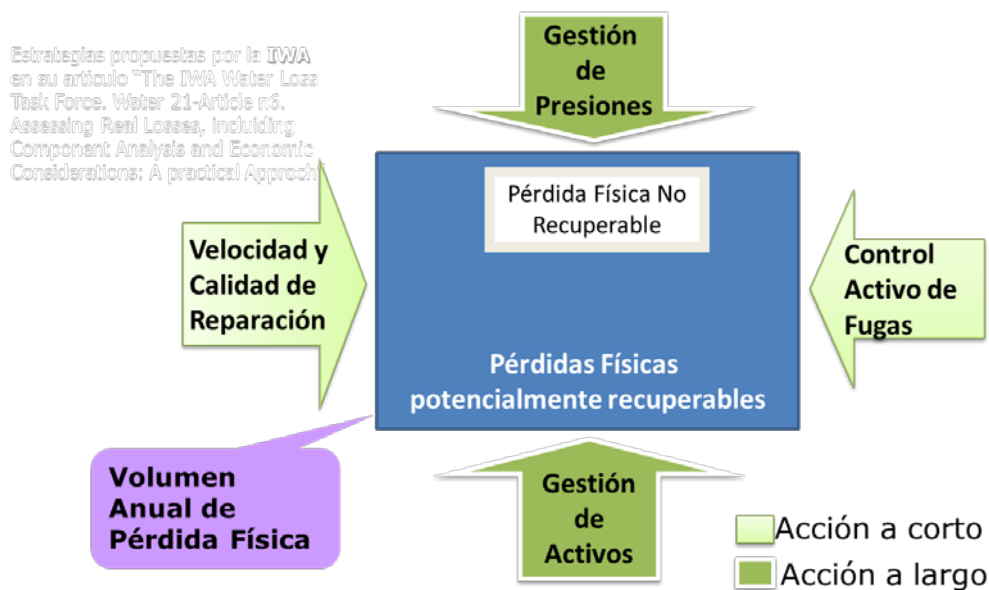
Estrategias propuestas por la IWA en su artículo "The IWA Water Loss Task Force. Water 21-Article n.6. Assessing Real Losses, including Component Analysis and Economic Considerations: A practical Approch"

Gestión de Presiones

Pérdida Física No Recuperable

Velocidad y Calidad de Reparación

Control Activo de Fugas

Pérdidas Físicas potencialmente recuperables

Volumen Anual de Pérdida Física

Gestión de Activos

Acción a corto

Acción a largo